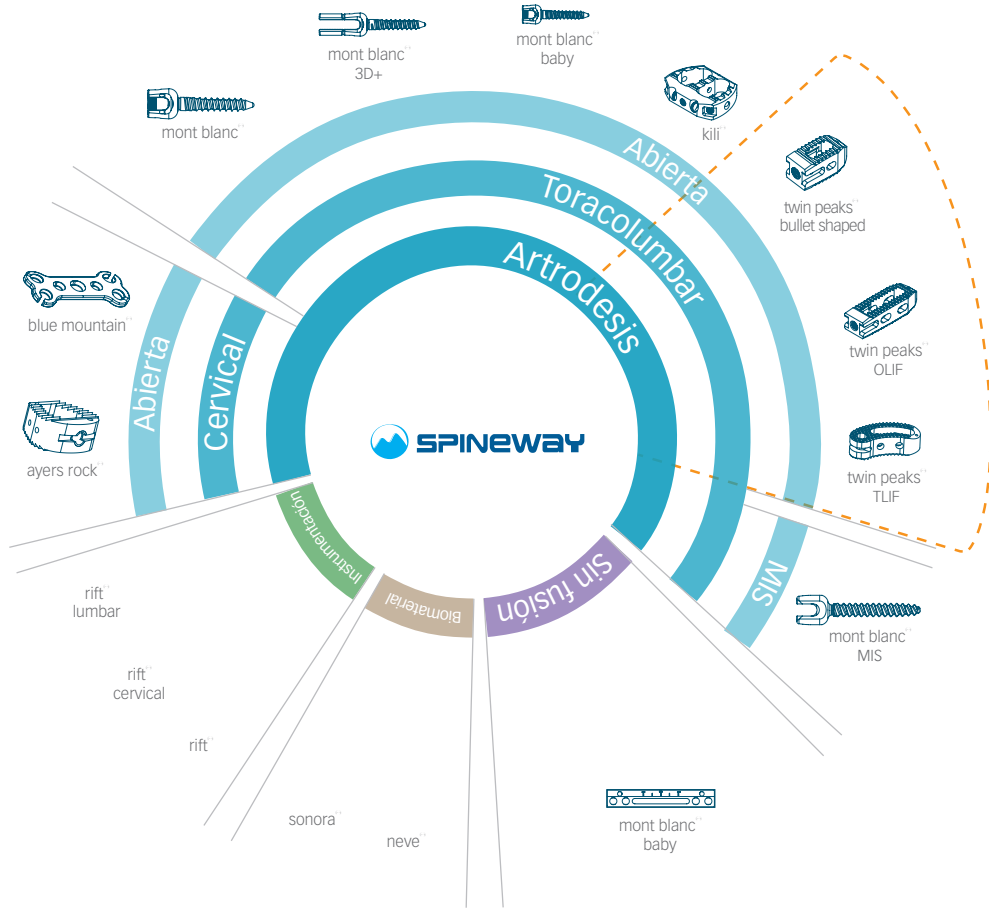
mont blanc™
3D+

mont blanc™
baby

mont blanc™

kili

Abierta

Toracolumbar

Artrodesis

twin peaks™
bullet shaped

twin peaks™
OLIF

twin peaks™
TLIF

blue mountain™

Abierta

Cervical

SPINEWAY

ayers rock™

Instrumentación

Biomaterial

Sin fusión

MIS

mont blanc™
MIS

rift™
lumbar

rift™
cervical

rift™

sonora™

neve™

mont blanc™
baby